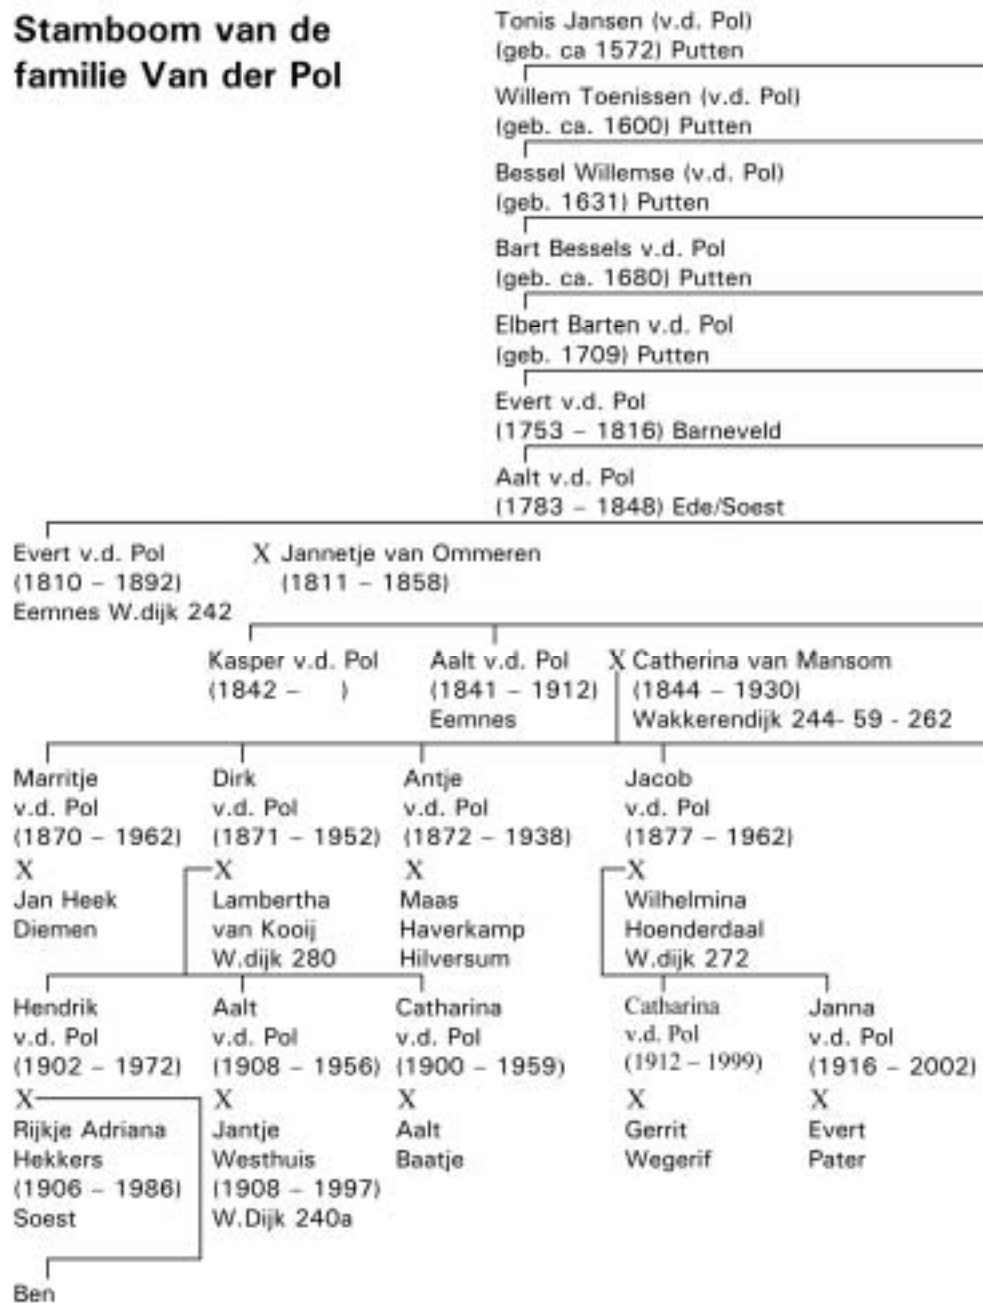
Stamboom van de familie Van der Pol

Tonis Jansen (v.d. Pol)
(geb. ca 1572) Putten

Willem Toenissen (v.d. Pol)
(geb. ca. 1600) Putten

Bessel Willemse (v.d. Pol)
(geb. 1631) Putten

Bart Bessels v.d. Pol
(geb. ca. 1680) Putten

Elbert Barten v.d. Pol
(geb. 1709) Putten

Evert v.d. Pol
(1753 – 1816) Barneveld

Aalt v.d. Pol
(1783 – 1848) Ede/Soest

Evert v.d. Pol
(1810 – 1892)
Eemnes W.dijk 242

X Jannetje van Ommeren
(1811 – 1858)

Kasper v.d. Pol
(1842 – )

Aalt v.d. Pol
(1841 – 1912)
Eemnes

X Catherina van Mansom
(1844 – 1930)
Wakkerendijk 244- 59 - 262

Marritje
v.d. Pol
(1870 – 1962)
X
Jan Heek
Diemen

Dirk
v.d. Pol
(1871 – 1952)
X
Lambertha
van Kooij
W.dijk 280

Antje
v.d. Pol
(1872 – 1938)
X
Maas
Haverkamp
Hilversum

Jacob
v.d. Pol
(1877 – 1962)
X
Wilhelmina
Hoenderdaal
W.dijk 272

Hendrik
v.d. Pol
(1902 – 1972)
X
Rijkje Adriana
Hekkers
(1906 – 1986)
Soest

Aalt
v.d. Pol
(1908 – 1956)
X
Jantje
Westhuis
(1908 – 1997)
W.Dijk 240a

Catharina
v.d. Pol
(1900 – 1959)
X
Aalt
Baatje

Catharina
v.d. Pol
(1912 – 1999)
X
Gerrit
Wegerif

Janna
v.d. Pol
(1916 – 2002)
X
Evert
Pater

Ben